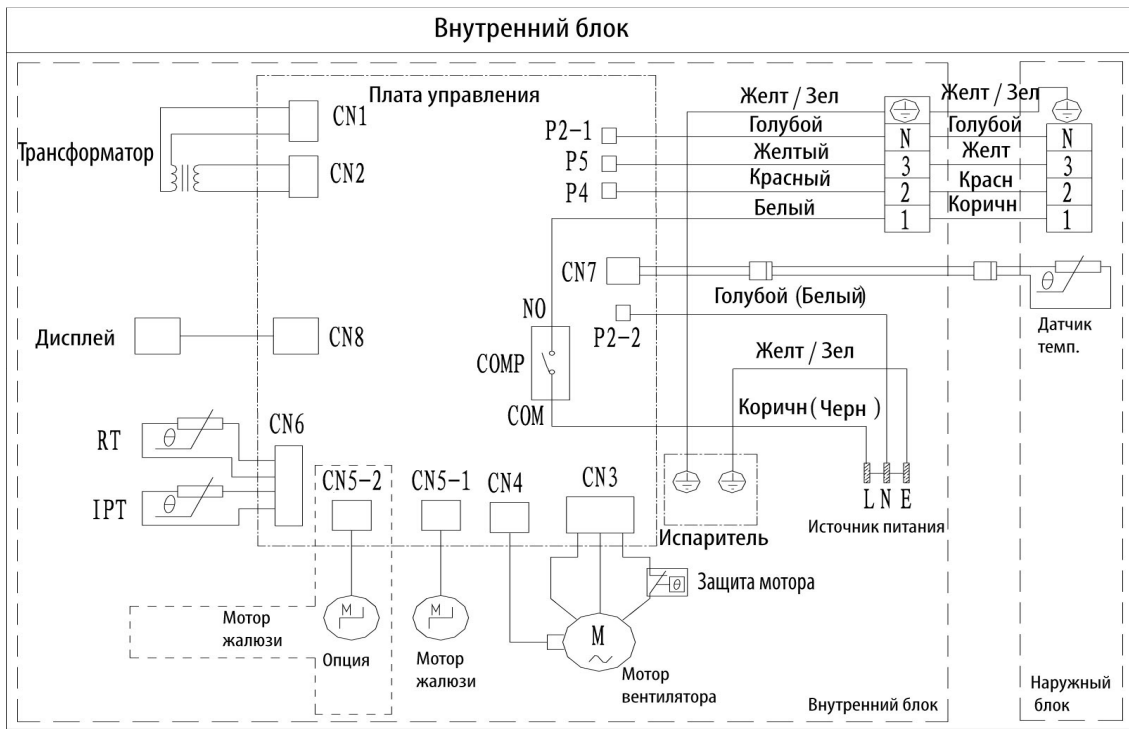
Внутренний блок

Плата управления

CN1

Трансформатор

CN2

Желт / Зел

Желт / Зел

P2-1

Голубой

N

Голубой

N

P5

Желтый

3

Желт

3

P4

Красный

2

Красн

2

Белый

1

Коричн

1

CN7

Голубой (Белый)

NO

P2-2

Дисплей

CN8

Датчик темп.

Желт / Зел

COMP

Коричн (Черн )

COM

CN6

RT

CN5-2

CN5-1

CN4

CN3

IPT

L N E

Источник питания

Испаритель

Защита мотора

Мотор жалюзи

M

M

M

Опция

Мотор жалюзи

Мотор вентилятора

Внутренний блок

Наружный блок